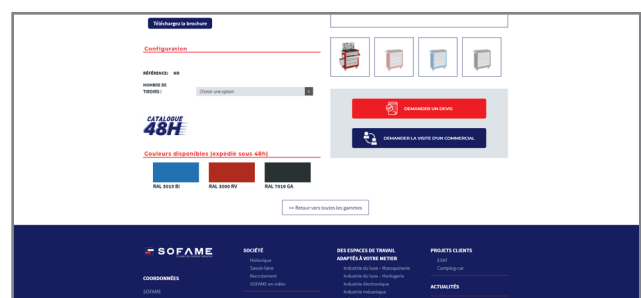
Téléchargez la brochure

Configuration

RÉFÉRENCE: HB

NOMBRE DE TIROIRS : Choose an option

CATALOGUE 48H

Couleurs disponibles (expédié sous 48h)

RAL 5010 BI
RAL 3000 RV
RAL 7016 GA

DEMANDER UN DEVIS

DEMANDER LA VISITE D'UN COMMERCIAL

<< Retour vers toutes les gammes

SOFAME

COORDONNÉES

SOFAME

SOCIÉTÉ
Historique
Savoir-faire
Recrutement
SOFAME en vidéo

DES ESPACES DE TRAVAIL ADAPTÉS À VOTRE METIER
Industrie du luxe – Maroquinerie
Industrie du luxe – Horlogerie
Industrie électronique
Industrie mécanique

PROJETS CLIENTS
ESAT
Camping-car

ACTUALITÉS